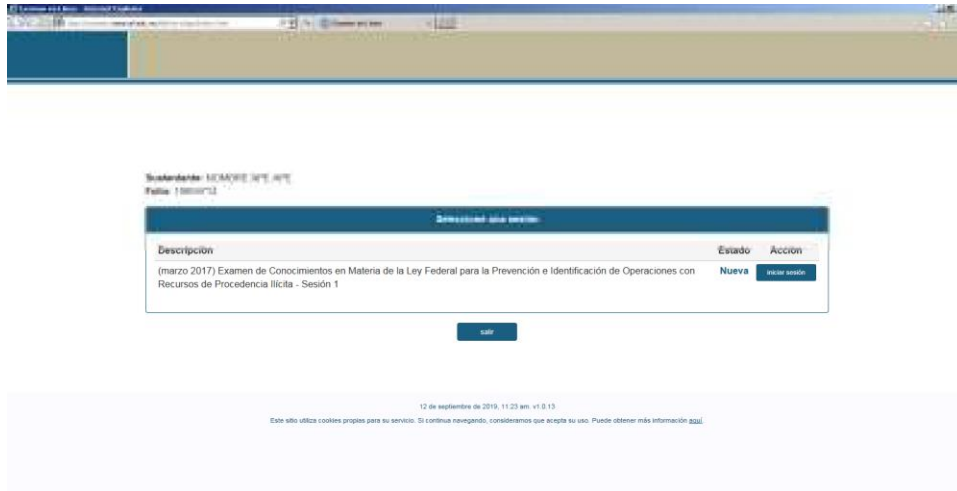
Sustentante: NOMBRE APE APE
Folio: 19000012

Seleccione una sesión

| Descripción | Estado | Acción |
|---|---|---|
| (marzo 2017) Examen de Conocimientos en Materia de la Ley Federal para la Prevención e Identificación de Operaciones con Recursos de Procedencia Ilícita - Sesión 1 | Nueva | iniciar sesión |

salir

12 de septiembre de 2019, 11:23 am. v1.0.13

Este sitio utiliza cookies propias para su servicio. Si continua navegando, consideramos que acepta su uso. Puede obtener más información aquí.